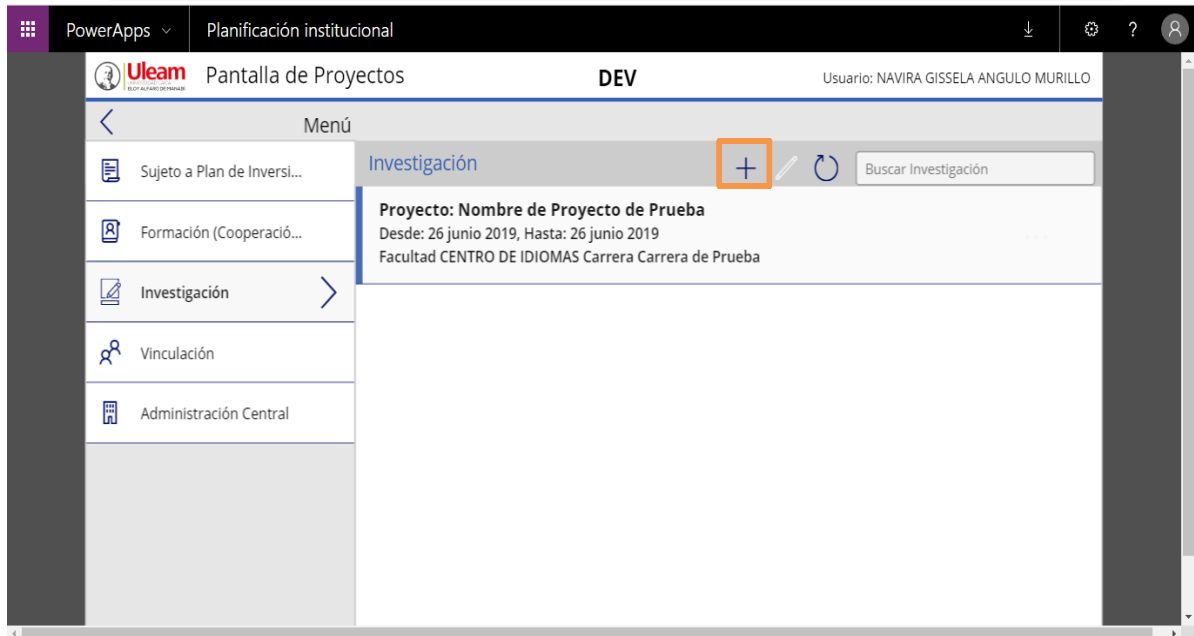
PowerApps

Planificación institucional

Uleam
ELOY ALFARO DE MANABÍ

Pantalla de Proyectos

DEV

Usuario: NAVIRA GISSELA ANGULO MURILLO

Menú

Sujeto a Plan de Inversi...

Formación (Cooperació...

Investigación

Vinculación

Administración Central

Investigación

+

Buscar Investigación

Proyecto: Nombre de Proyecto de Prueba
Desde: 26 junio 2019, Hasta: 26 junio 2019
Facultad CENTRO DE IDIOMAS Carrera Carrera de Prueba